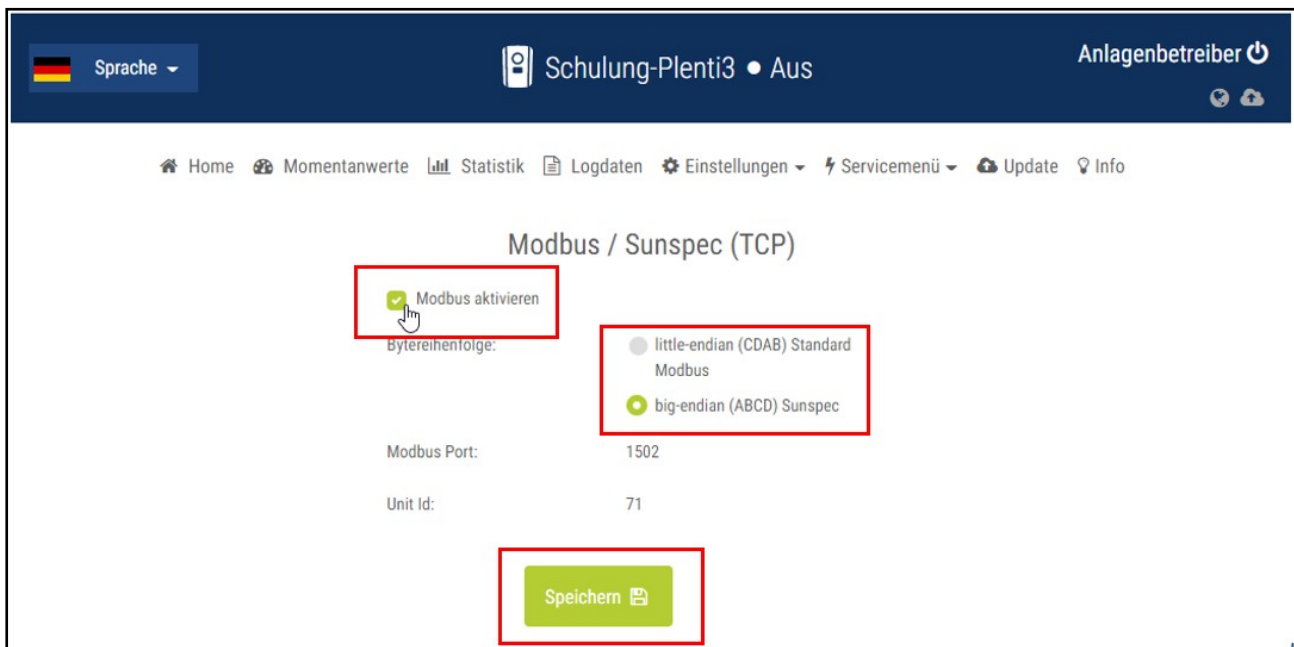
Sprache

Schulung-Plenti3 • Aus

Anlagenbetreiber

Home   Momentanwerte   Statistik   Logdaten   Einstellungen   Servicemenü   Update   Info

Modbus / Sunspec (TCP)

Modbus aktivieren

Bytereihenfolge:

little-endian (CDAB) Standard Modbus

big-endian (ABCD) Sunspec

Modbus Port: 1502

Unit Id: 71

Speichern